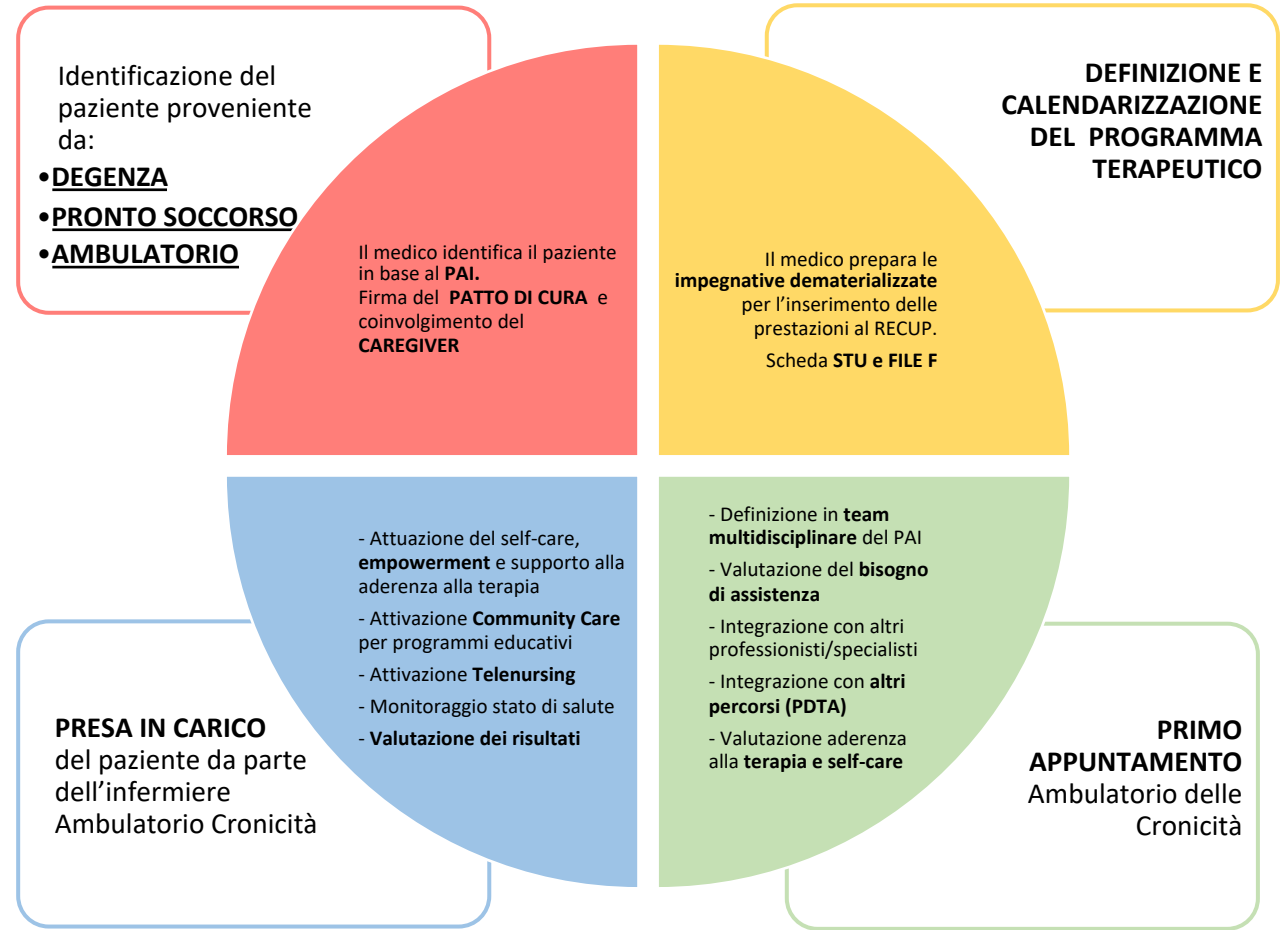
Identificazione del paziente proveniente da:

•DEGENZA

•PRONTO SOCCORSO

•AMBULATORIO

Il medico identifica il paziente in base al PAI.
Firma del PATTO DI CURA e coinvolgimento del CAREGIVER

DEFINIZIONE E CALENDARIZZAZIONE DEL PROGRAMMA TERAPEUTICO

Il medico prepara le impegnative dematerializzate per l'inserimento delle prestazioni al RECUP.

Scheda STU e FILE F

- Attuazione del self-care, empowerment e supporto alla aderenza alla terapia

- Attivazione Community Care per programmi educativi

- Attivazione Telenursing

- Monitoraggio stato di salute

- Valutazione dei risultati

PRESA IN CARICO del paziente da parte dell'infermiere Ambulatorio Cronicità

- Definizione in team multidisciplinare del PAI

- Valutazione del bisogno di assistenza

- Integrazione con altri professionisti/specialisti

- Integrazione con altri percorsi (PDTA)

- Valutazione aderenza alla terapia e self-care

PRIMO APPUNTAMENTO Ambulatorio delle Cronicità